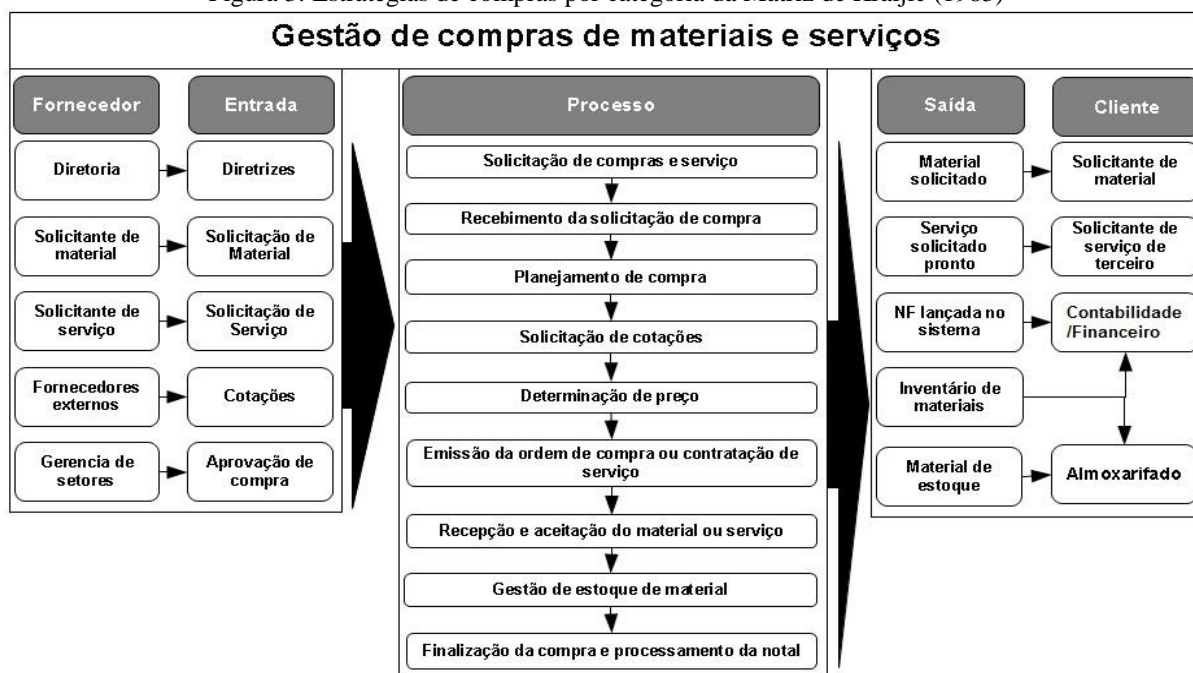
Figura 3: Estratégias de compras por categoria da Matriz de Kraljic (1983)

Gestão de compras de materiais e serviços

Fornecedor

Entrada

Diretoria

Diretrizes

Solicitante de material

Solicitação de Material

Solicitante de serviço

Solicitação de Serviço

Fornecedores externos

Cotações

Gerencia de setores

Aprovação de compra

Processo

Solicitação de compras e serviço

Recebimento da solicitação de compra

Planejamento de compra

Solicitação de cotações

Determinação de preço

Emissão da ordem de compra ou contratação de serviço

Recepção e aceitação do material ou serviço

Gestão de estoque de material

Finalização da compra e processamento da notal

Saída

Cliente

Material solicitado

Solicitante de material

Serviço solicitado pronto

Solicitante de serviço de terceiro

NF lançada no sistema

Contabilidade /Financeiro

Inventário de materiais

Material de estoque

Almoxarifado